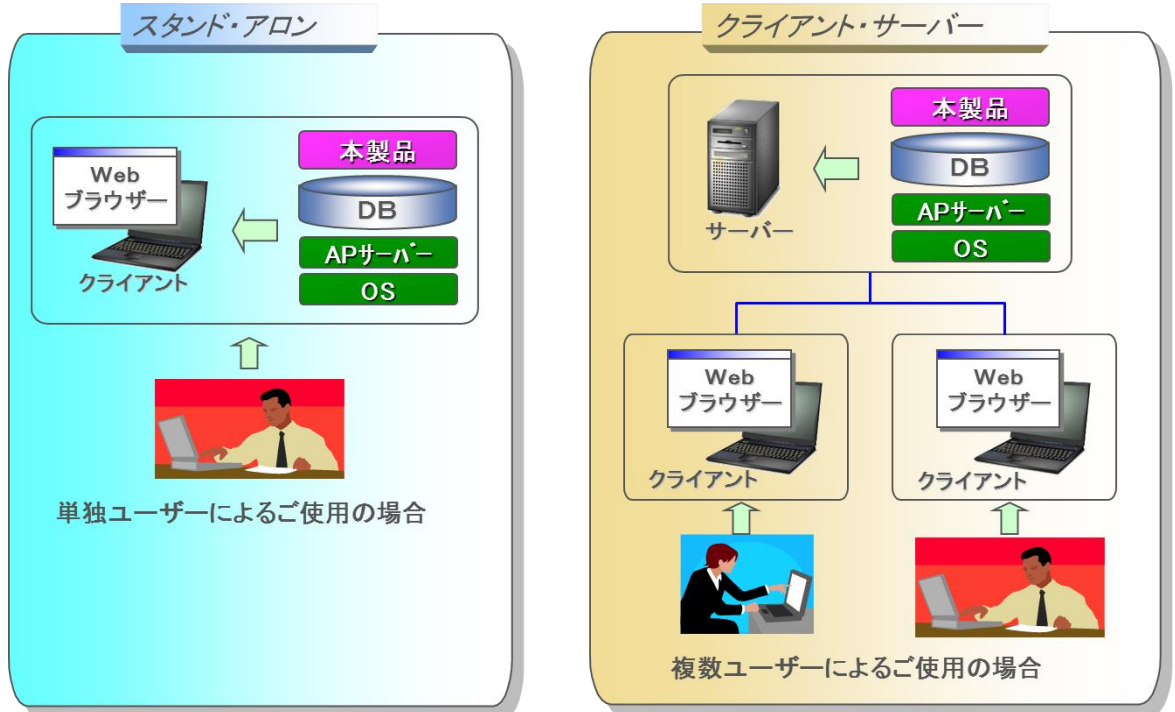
スタンド・アロン

Web
ブラウザー

クライアント

本製品

DB

APサーバー

OS

単独ユーザーによるご使用の場合

クライアント・サーバー

サーバー

本製品

DB

APサーバー

OS

Web
ブラウザー

クライアント

Web
ブラウザー

クライアント

複数ユーザーによるご使用の場合